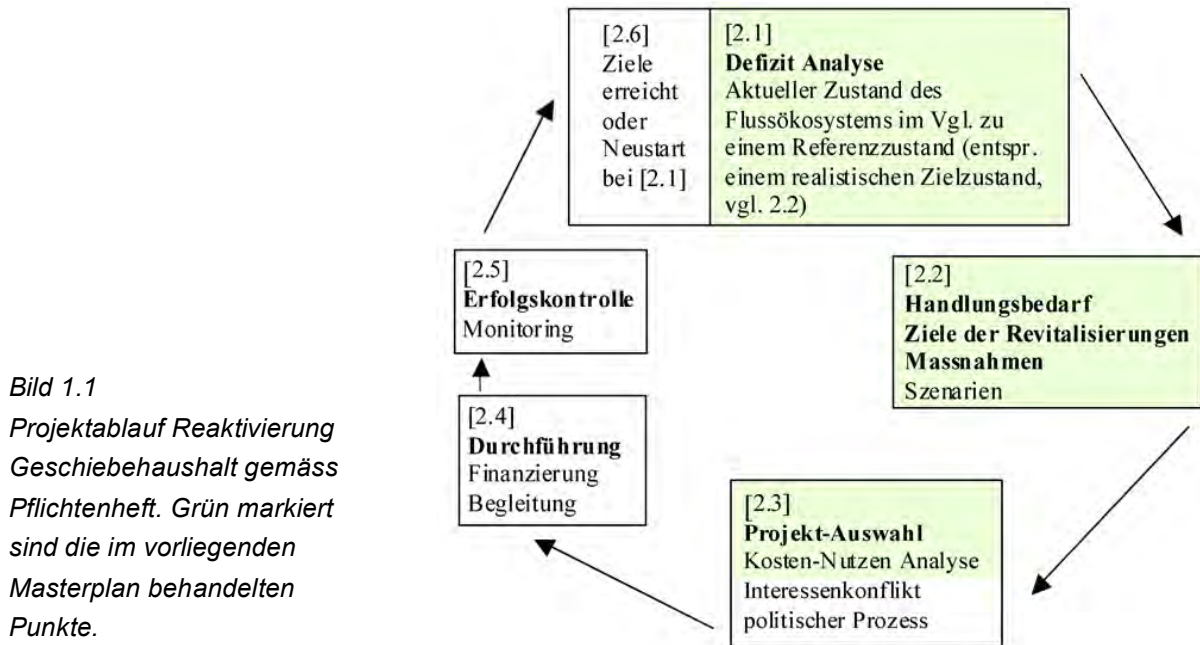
Bild 1.1
Projektablauf Reaktivierung Geschiebehaushalt gemäss Pflichtenheft. Grün markiert sind die im vorliegenden Masterplan behandelten Punkte.

[2.6]
Ziele erreicht oder Neustart bei [2.1]

[2.1]
**Defizit Analyse**
Aktueller Zustand des Flussökosystems im Vgl. zu einem Referenzzustand (entspr. einem realistischen Zielzustand, vgl. 2.2)

[2.2]
**Handlungsbedarf**
**Ziele der Revitalisierungen**
**Massnahmen**
Szenarien

[2.3]
**Projekt-Auswahl**
Kosten-Nutzen Analyse
Interessenkonflikt
politischer Prozess

[2.4]
**Durchführung**
Finanzierung
Begleitung

[2.5]
**Erfolgskontrolle**
Monitoring